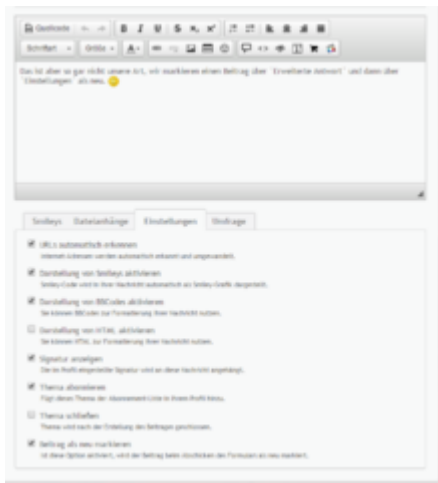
Quellcode B I U S $x_2$ $x^2$

Schriftart Größe A

Das ist aber so gar nicht unsere Art, wir markieren einen Beitrag über "Erweiterte Antwort" und dann über "Einstellungen" als neu.

Smileys Dateianhänge Einstellungen Umfrage

URLs automatisch erkennen
Internet-Adressen werden automatisch erkannt und umgewandelt.

Darstellung von Smileys aktivieren
Smiley-Code wird in Ihrer Nachricht automatisch als Smiley-Grafik dargestellt.

Darstellung von BBCodes aktivieren
Sie können BBCodes zur Formatierung Ihrer Nachricht nutzen.

Darstellung von HTML aktivieren
Sie können HTML zur Formatierung Ihrer Nachricht nutzen.

Signatur anzeigen
Die im Profil eingestellte Signatur wird an diese Nachricht angehängt.

Thema abonnieren
Fügt dieses Thema der Abonnement-Liste in Ihrem Profil hinzu.

Thema schließen
Thema wird nach der Erstellung des Beitrages geschlossen.

Beitrag als neu markieren
Ist diese Option aktiviert, wird der Beitrag beim Abschicken des Formulars als neu markiert.